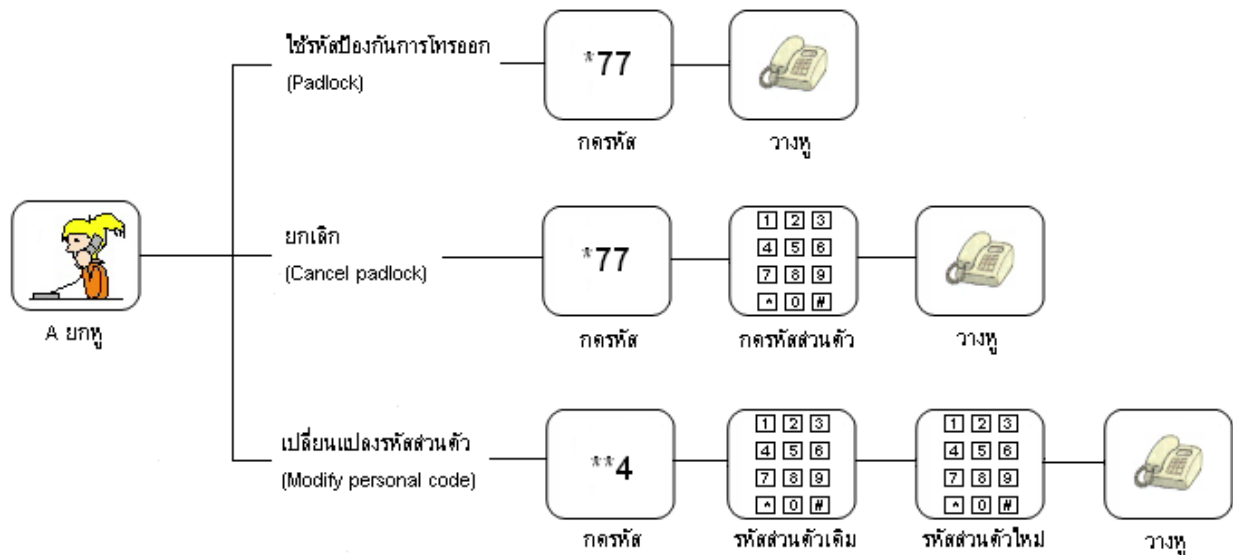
A ยกหู

ใช้รหัสป้องกันการโทรออก
(Padlock)

*77
กดรหัส

วางหู

ยกเลิก
(Cancel padlock)

*77
กดรหัส

1 2 3
4 5 6
7 8 9
* 0 #
กดรหัสส่วนตัว

วางหู

เปลี่ยนแปลงรหัสส่วนตัว
(Modify personal code)

**4
กดรหัส

1 2 3
4 5 6
7 8 9
* 0 #
รหัสส่วนตัวเดิม

1 2 3
4 5 6
7 8 9
* 0 #
รหัสส่วนตัวใหม่

วางหู